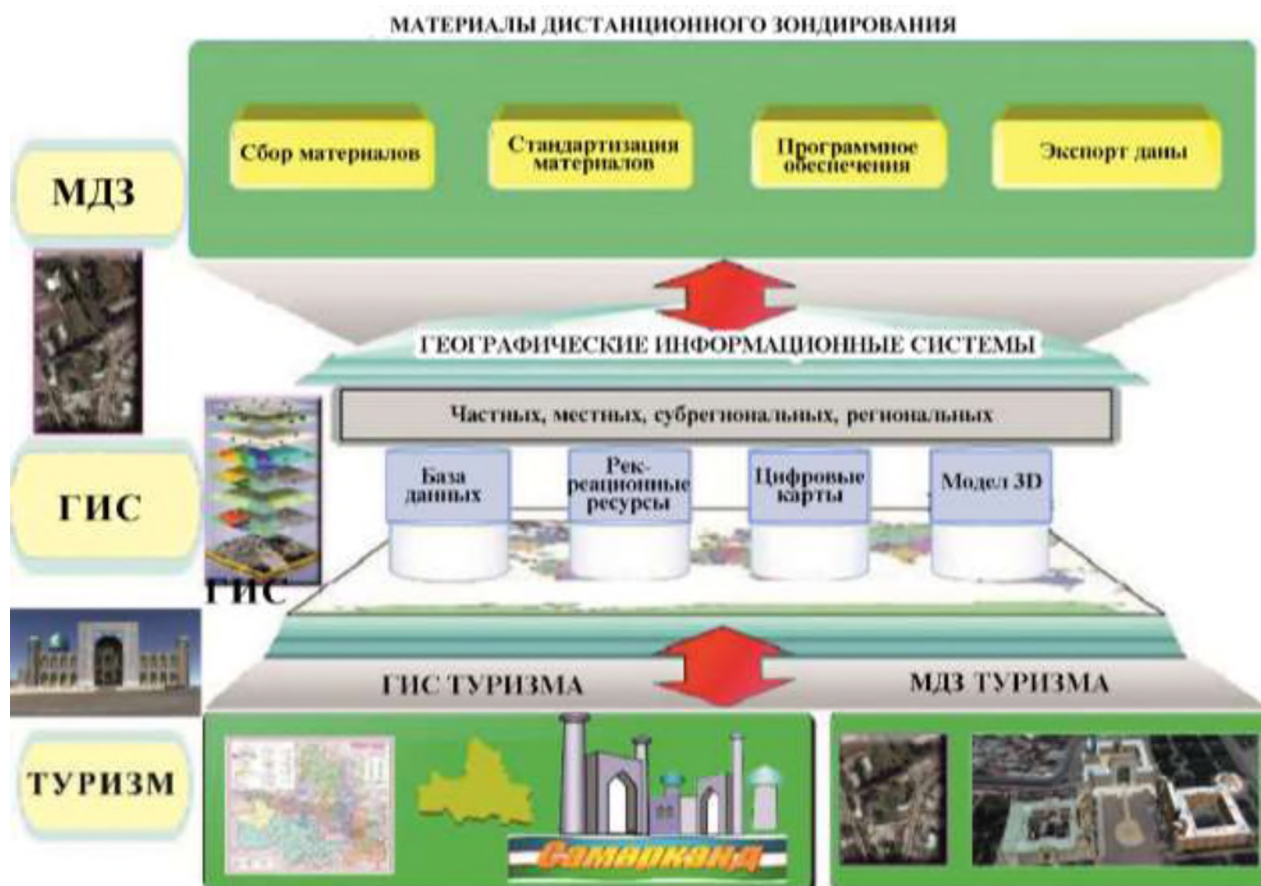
МАТЕРИАЛЫ ДИСТАНЦИОННОГО ЗОНДИРОВАНИЯ

Сбор материалов

Стандартизация материалов

Программное обеспечения

Экспорт даны

МДЗ

ГЕОГРАФИЧЕСКИЕ ИНФОРМАЦИОННЫЕ СИСТЕМЫ

Частных, местных, субрегиональных, региональных

База данных

Рек-реационные ресурсы

Цифровые карты

Модел 3D

ГИС

ГИС

ГИС ТУРИЗМА

МДЗ ТУРИЗМА

ТУРИЗМ

Самарканд